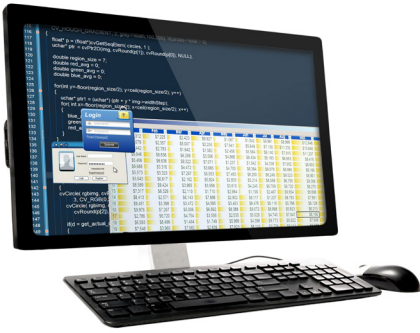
float* p = (float*)cvGetSeqElem( circles, i );
uchar* ptr = cvPtr2D(img, cvRound(p[1]), cvRound(p[0]), NULL);

double region_size = 7;
double red_avg = 0;
double green_avg = 0;
double blue_avg = 0;

for(int y=-floor(region_size/2); y<ceil(region_size/2); y++)

uchar* ptr1 = (uchar*) (img + y * img->widthStep);
for( int x=-floor(region_size/2); x<ceil(region_size/2); x++)

blue_
green
red_a

Login

cvCircle( rgbimg, cv
3, CV_RGB(0,
cvCircle( rgbimg, cv
cvRound(p[2])

if(d) = get_actual_